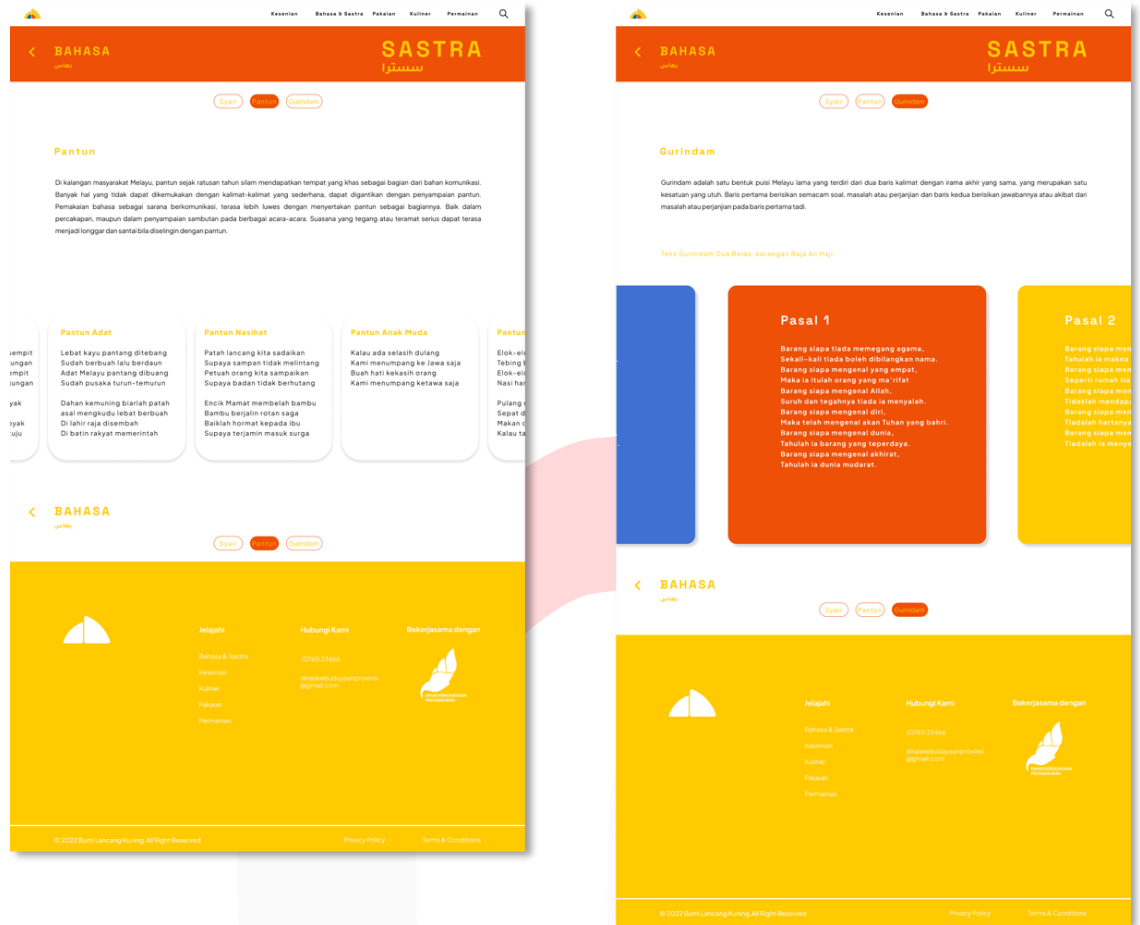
Kesenian Bahasa & Sastra Pakaian Kuliner Permainan

BAHASA
بهاس

SASTRA
سسترا

Syair Pantun Gurindam

Pantun

Di kalangan masyarakat Melayu, pantun sejak ratusan tahun silam mendapatkan tempat yang khas sebagai bagian dari bahan komunikasi. Banyak hal yang tidak dapat dikemukakan dengan kalimat-kalimat yang sederhana, dapat digantikan dengan penyampaian pantun. Pemakaian bahasa sebagai sarana berkomunikasi, terasa lebih luwes dengan menyertakan pantun sebagai bagiannya. Baik dalam percakapan, maupun dalam penyampaian sambutan pada berbagai acara-acara. Suasana yang tegang atau teramat serius dapat terasa menjadi longgar dan santai bila diselingi dengan pantun.

empit
ungan
empit
ungan

yak

oyak
uju

Pantun Adat
Lebat kayu pantang ditebang
Sudah berbuah lalu berdaun
Adat Melayu pantang dibuang
Sudah pusaka turun-temurun

Dahan kemuning biarlah patah
asal mengkudu lebat berbuah
Di lahir raja disembah
Di batin rakyat memerintah

Pantun Nasihat
Patah lancang kita sadaikan
Supaya sampan tidak melintang
Petuah orang kita sampaikan
Supaya badan tidak berhutang

Encik Mamat membelah bambu
Bambu berjalin rotan saga
Baiklah hormat kepada ibu
Supaya terjamin masuk surga

Pantun Anak Muda
Kalau ada selasih dulang
Kami menumpang ke Jawa saja
Buah hati kekasih orang
Kami menumpang ketawa saja

Pantun
Elok-el
Tebing t
Elok-ele
Nasi har

Pulang
Sepat d
Makan c
Kalau ta

BAHASA
بهاس

Syair Pantun Gurindam

Jelajahi
Bahasa & Sastra
Kesenian
Kuliner
Pakaian
Permainan

Hubungi Kami
(0761) 33466
dinaskebudayaanprovinsi@gmail.com

Bekerjasama dengan
DINAS KEBUDAYAAN PROVINSI RIAU

© 2022 Bumi Lancang Kuning. All Right Reserved
Privacy Policy
Terms & Conditions

Kesenian Bahasa & Sastra Pakaian Kuliner Permainan

BAHASA
بهاس

SASTRA
سسترا

Syair Pantun Gurindam

Gurindam

Gurindam adalah satu bentuk puisi Melayu lama yang terdiri dari dua baris kalimat dengan irama akhir yang sama, yang merupakan satu kesatuan yang utuh. Baris pertama berisikan semacam soal, masalah atau perjanjian dan baris kedua berisikan jawabannya atau akibat dari masalah atau perjanjian pada baris pertama tadi.

Teks Gurindam Dua Belas, karangan Raja Ali Haji

Pasal 1
Barang siapa tiada memegang agama,
Sekali-kali tiada boleh dibilangkan nama.
Barang siapa mengenal yang empat,
Maka ia itulah orang yang ma'rifat
Barang siapa mengenal Allah,
Suruh dan tegahnya tiada ia menyalah.
Barang siapa mengenal diri,
Maka telah mengenal akan Tuhan yang bahri.
Barang siapa mengenal dunia,
Tahulah ia barang yang teperdaya.
Barang siapa mengenal akhirat,
Tahulah ia dunia mudarat.

Pasal 2
Barang siapa mene
Tahulah ia makna
Barang siapa mene
Seperti rumah tic
Barang siapa mene
Tidaklah mendapa
Barang siapa men
Tiadalah hartanya
Barang siapa men
Tiadalah ia menya

BAHASA
بهاس

Syair Pantun Gurindam

Jelajahi
Bahasa & Sastra
Kesenian
Kuliner
Pakaian
Permainan

Hubungi Kami
(0761) 33466
dinaskebudayaanprovinsi@gmail.com

Bekerjasama dengan
DINAS KEBUDAYAAN PROVINSI RIAU

© 2022 Bumi Lancang Kuning. All Right Reserved
Privacy Policy
Terms & Conditions